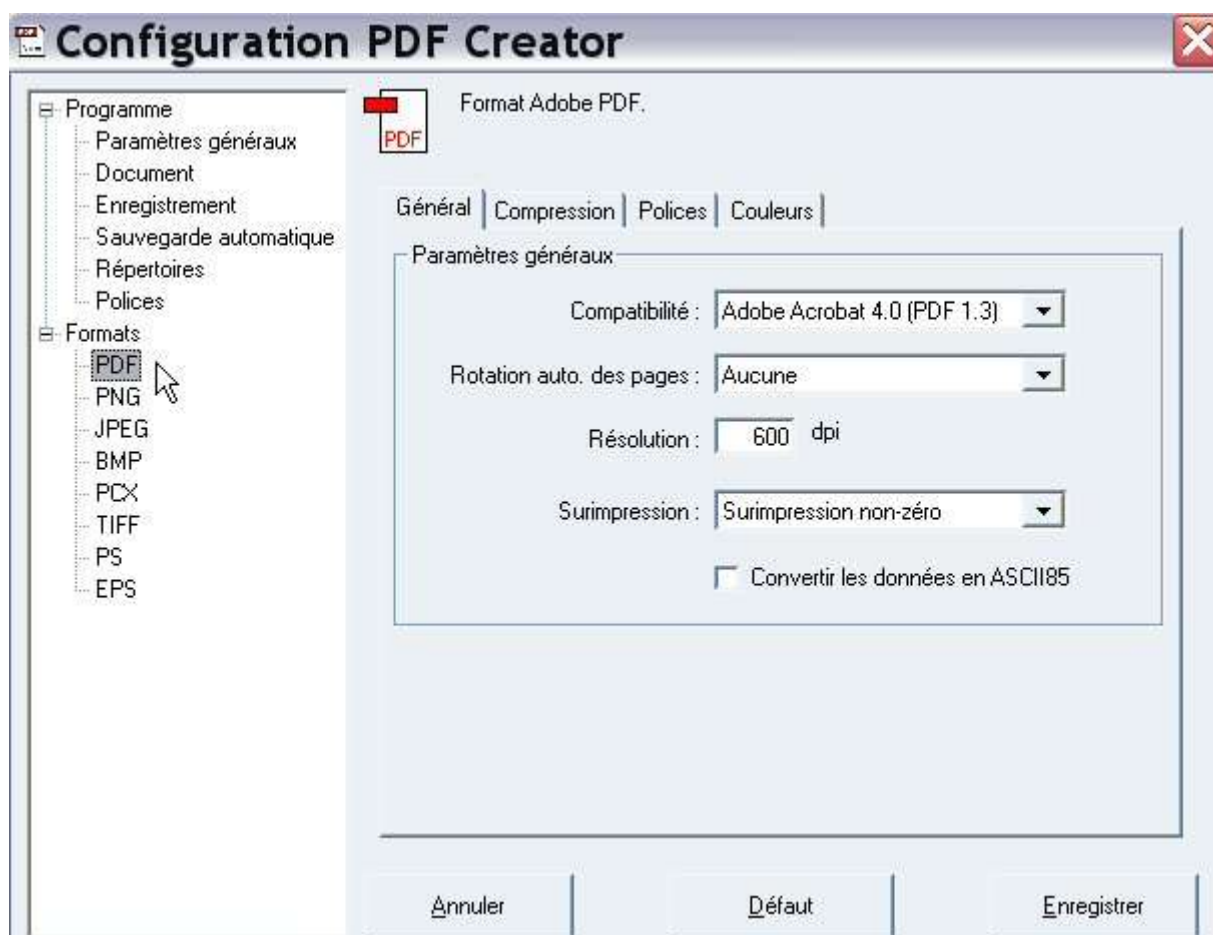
Configuration PDF Creator

Programme
Paramètres généraux
Document
Enregistrement
Sauvegarde automatique
Répertoires
Polices
Formats
PDF
PNG
JPEG
BMP
PCX
TIFF
PS
EPS

PDF
Format Adobe PDF.

Général | Compression | Polices | Couleurs

Paramètres généraux

Compatibilité : Adobe Acrobat 4.0 (PDF 1.3)

Rotation auto. des pages : Aucune

Résolution : 600 dpi

Surimpression : Surimpression non-zéro

Convertir les données en ASCII85

Annuler | Défaut | Enregistrer